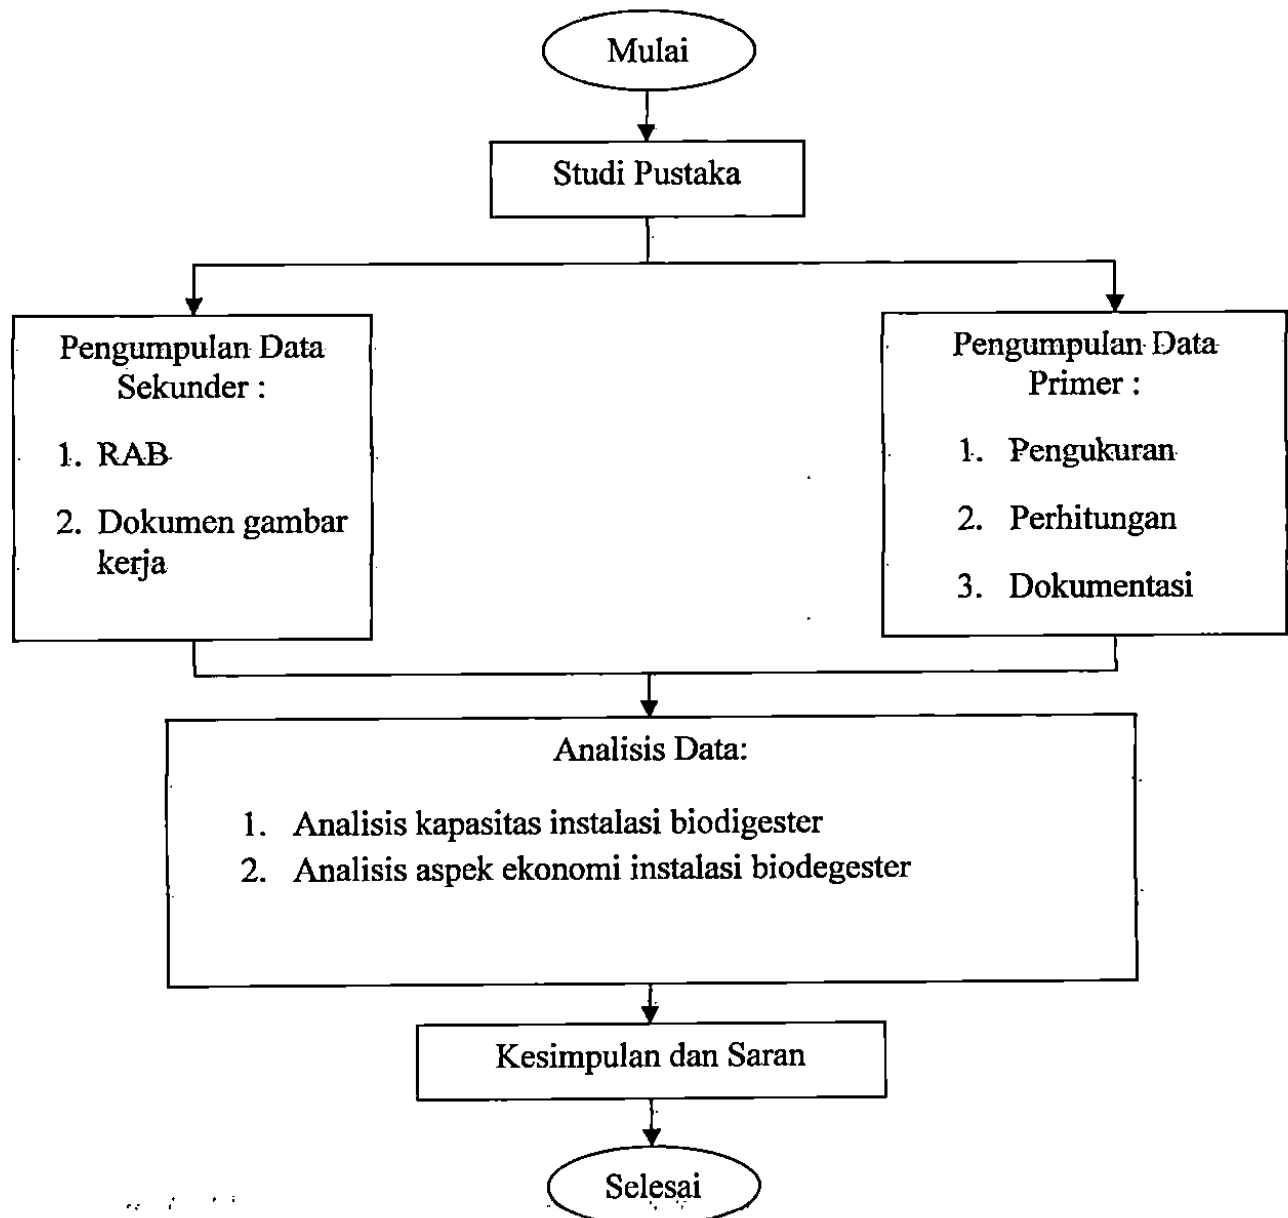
Mulai

Studi Pustaka

Pengumpulan Data Sekunder :

1. RAB

2. Dokumen gambar kerja

Pengumpulan Data Primer :

1. Pengukuran

2. Perhitungan

3. Dokumentasi

Analisis Data:

1. Analisis kapasitas instalasi biodigester
2. Analisis aspek ekonomi instalasi biodegester

Kesimpulan dan Saran

Selesai